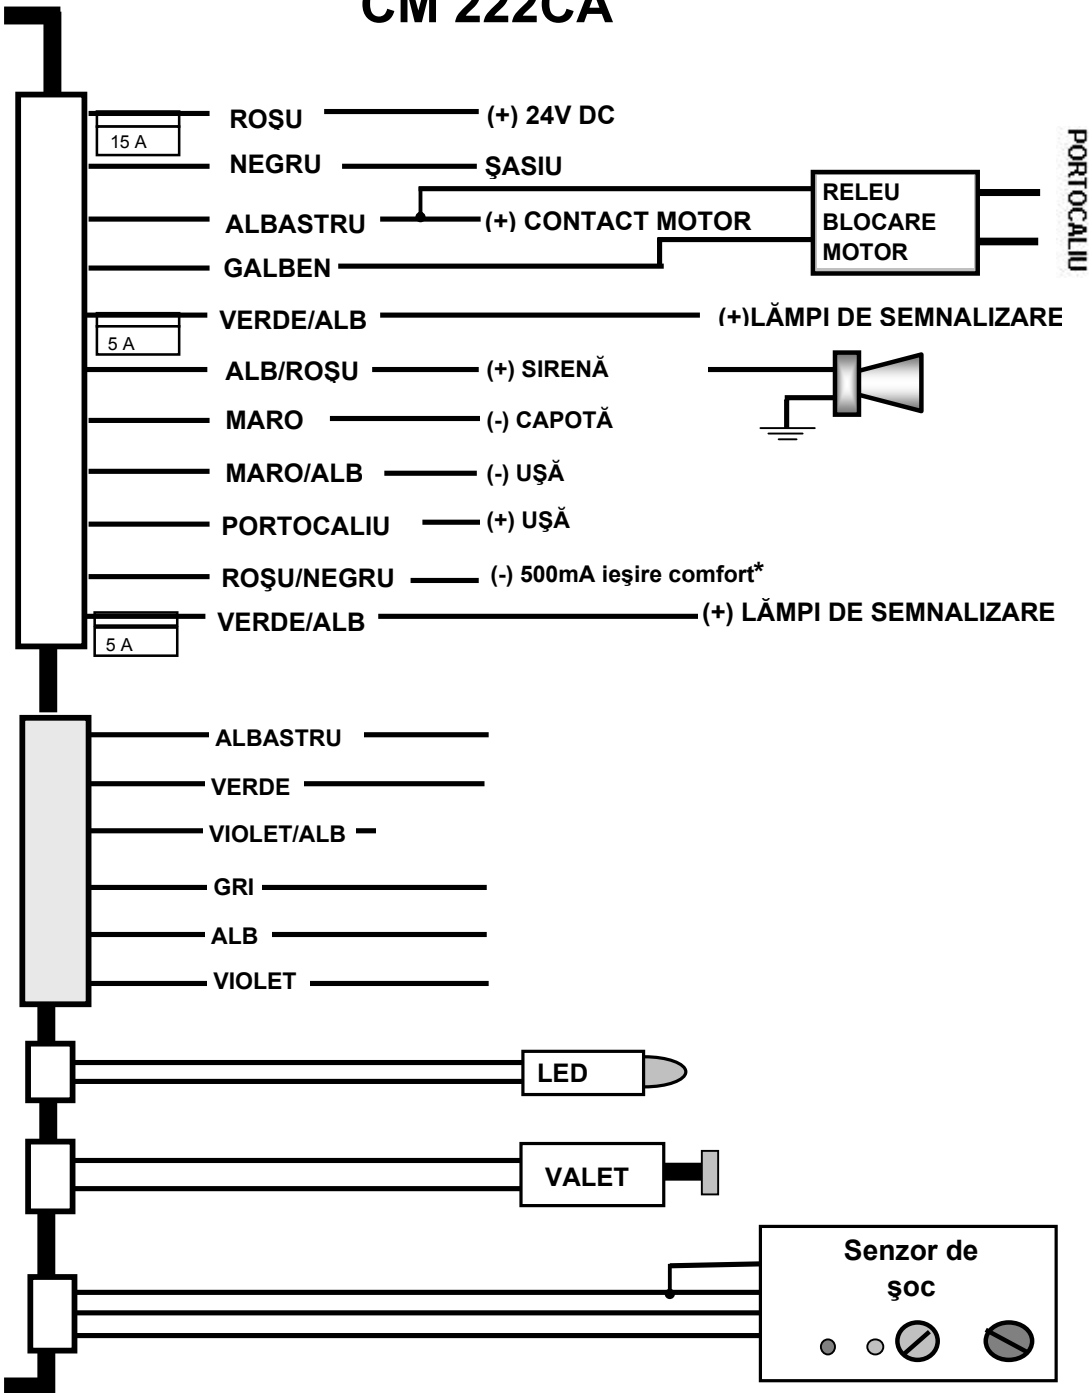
CM 222CA

15 A
ROŞU (+) 24V DC
NEGRU ŞASIU
ALBASTRU (+) CONTACT MOTOR
RELEU BLOCARE MOTOR
PORTOCALIU
GALBEN
5 A
VERDE/ALB (+)LĂMPI DE SEMNALIZARE
ALB/ROŞU (+) SIRENĂ
MARO (-) CAPOTĂ
MARO/ALB (-) UŞĂ
PORTOCALIU (+) UŞĂ
ROŞU/NEGRU (-) 500mA ieşire comfort*
VERDE/ALB (+) LĂMPI DE SEMNALIZARE
5 A

ALBASTRU
VERDE
VIOLET/ALB
GRI
ALB
VIOLET

LED
VALET
Senzor de şoc